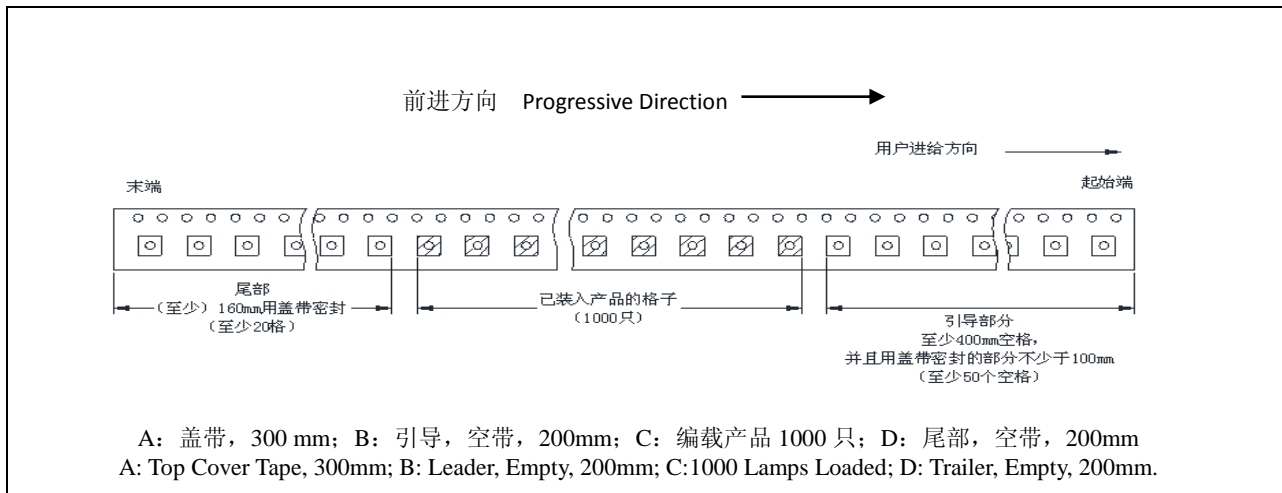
前进方向 Progressive Direction

用户进给方向

末端

起始端

尾部
（至少）160mm用盖带密封
（至少20格）

已装入产品的格子
（1000只）

引导部分
至少400mm空格，
并且用盖带密封的部分不少于100mm
（至少50个空格）

A：盖带，300 mm；B：引导，空带，200mm；C：编载产品 1000 只；D：尾部，空带，200mm
A: Top Cover Tape, 300mm; B: Leader, Empty, 200mm; C:1000 Lamps Loaded; D: Trailer, Empty, 200mm.